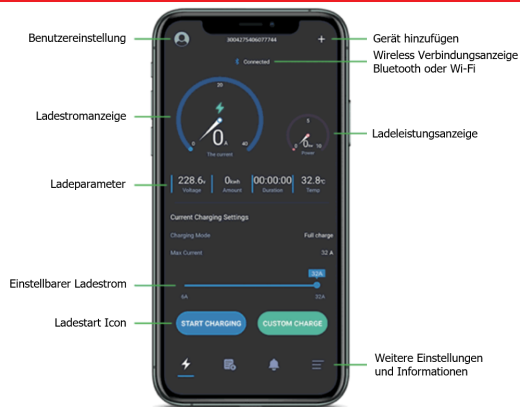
Benutzereinstellung

Gerät hinzufügen

Wireless Verbindungsanzeige Bluetooth oder Wi-Fi

Ladestromanzeige

Ladeleistungsanzeige

Ladeparameter

Einstellbarer Ladestrom

Ladestart Icon

Weitere Einstellungen und Informationen

3004275406077744

+

Connected

20

0 A

0

40

The current

5

0 kw

0

10

Power

| 228.6 V | 0 kwh | 00:00:00 | 32.8 °C |
|---|---|---|---|
| Voltage | Amount | Duration | Temp |

Current Charging Settings

Charging Mode Full charge

Max Current 32 A

32A

6A 32A

START CHARGING

CUSTOM CHARGE